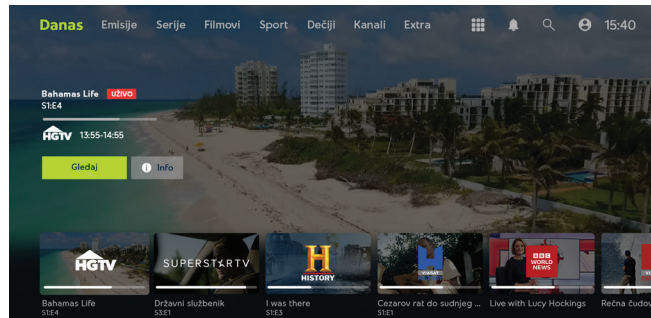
Danas Emisije Serije Filmovi Sport Dečiji Kanali Extra 15:40

Bahamas Life UŽIVO
S1:E4

HGTV 13:55-14:55

Gledaj Info

HGTV
Bahamas Life
S1:E4

SUPERSTAR TV
Državni službenik
S3:E1

HISTORY
I was there
S1:E3

VIASAT
Cezarov rat do sudnjeg ...
S1:E1

BBC WORLD NEWS
Live with Lucy Hockings

Rečna čudov